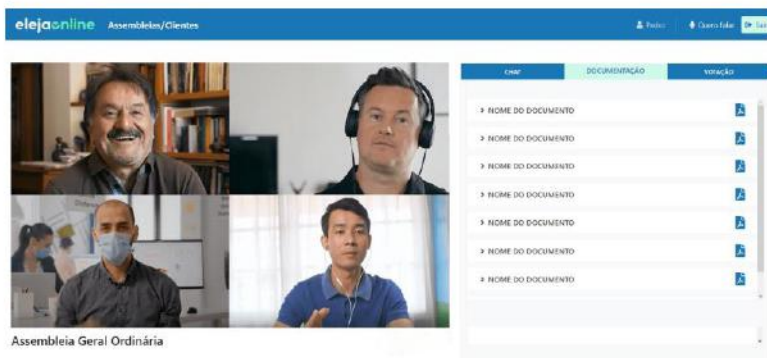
elejaonline Assembleias/Clientes

Pedro Quero falar Sair

CHAT DOCUMENTAÇÃO VOTAÇÃO

> NOME DO DOCUMENTO
> NOME DO DOCUMENTO
> NOME DO DOCUMENTO
> NOME DO DOCUMENTO
> NOME DO DOCUMENTO
> NOME DO DOCUMENTO
> NOME DO DOCUMENTO

Assembleia Geral Ordinária